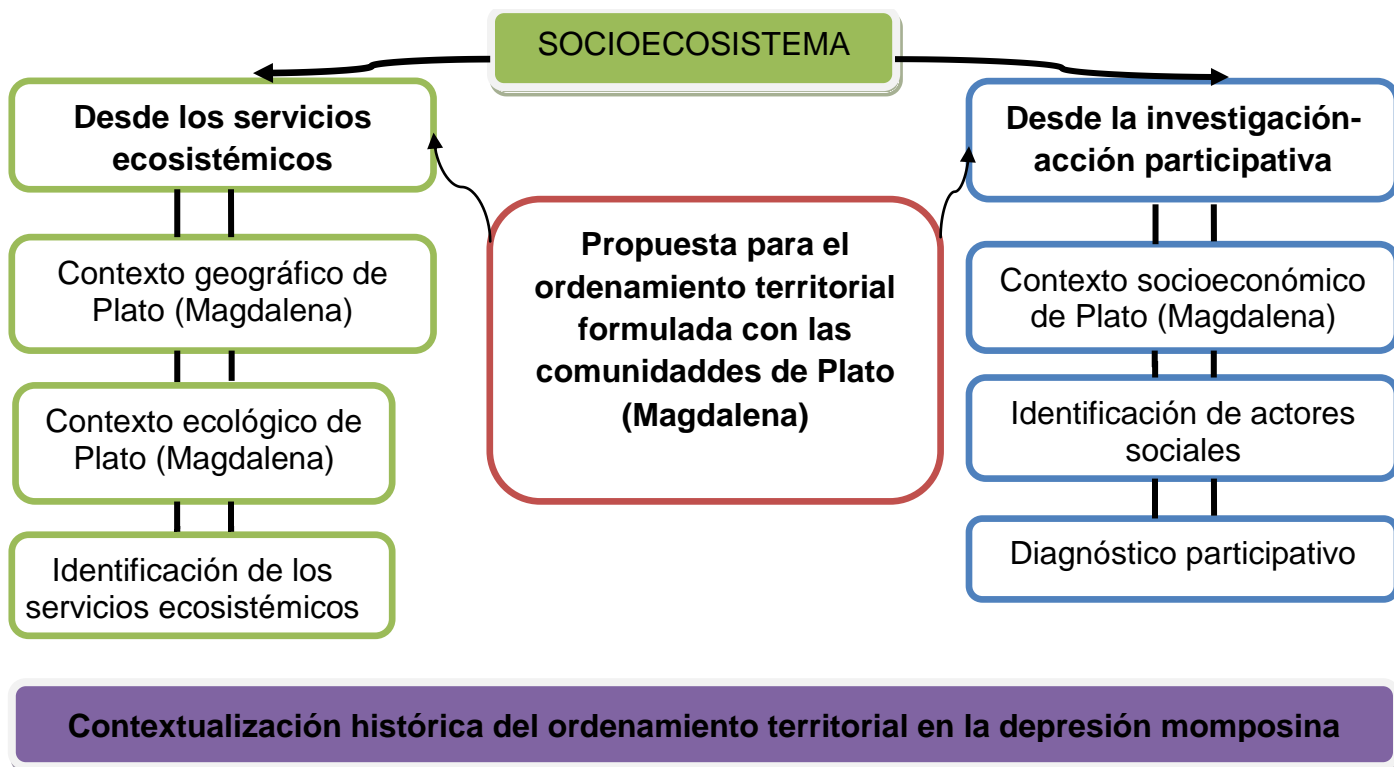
SOCIOECOSISTEMA

Desde los servicios ecosistémicos

Contexto geográfico de Plato (Magdalena)

Contexto ecológico de Plato (Magdalena)

Identificación de los servicios ecosistémicos

Propuesta para el ordenamiento territorial formulada con las comunidaddes de Plato (Magdalena)

Desde la investigación-acción participativa

Contexto socioeconómico de Plato (Magdalena)

Identificación de actores sociales

Diagnóstico participativo

Contextualización histórica del ordenamiento territorial en la depresión momposina